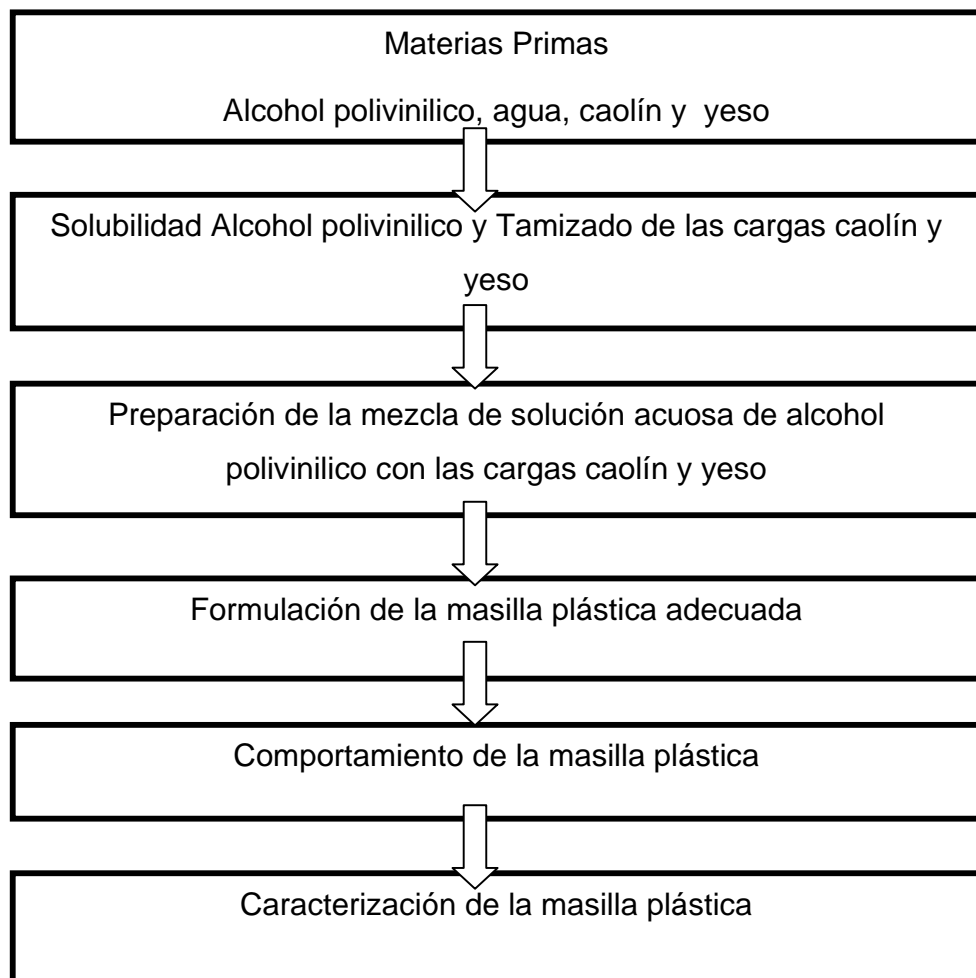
Materias Primas

Alcohol polivinilico, agua, caolín y yeso

Solubilidad Alcohol polivinilico y Tamizado de las cargas caolín y yeso

Preparación de la mezcla de solución acuosa de alcohol polivinilico con las cargas caolín y yeso

Formulación de la masilla plástica adecuada

Comportamiento de la masilla plástica

Caracterización de la masilla plástica